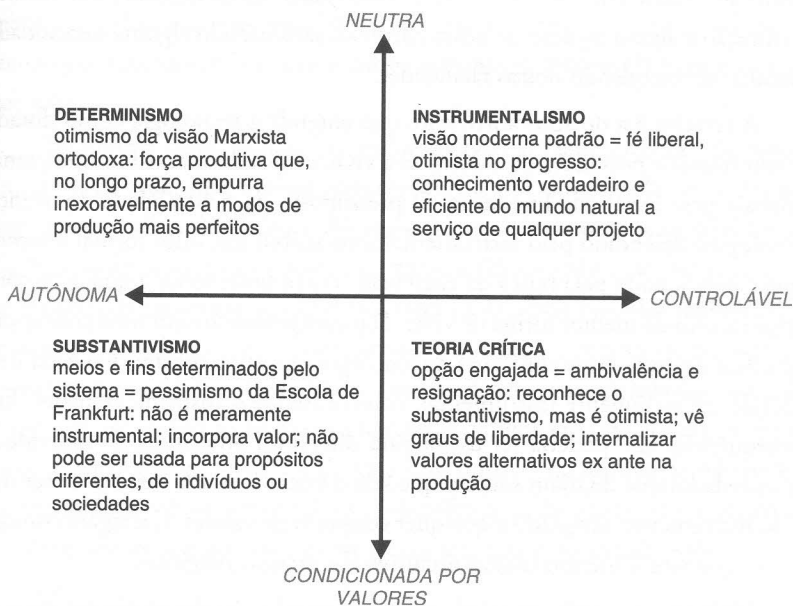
NEUTRA

DETERMINISMO
otimismo da visão Marxista ortodoxa: força produtiva que, no longo prazo, empurra inexoravelmente a modos de produção mais perfeitos

INSTRUMENTALISMO
visão moderna padrão = fé liberal, otimista no progresso: conhecimento verdadeiro e eficiente do mundo natural a serviço de qualquer projeto

AUTÔNOMA

CONTROLÁVEL

SUBSTANTIVISMO
meios e fins determinados pelo sistema = pessimismo da Escola de Frankfurt: não é meramente instrumental; incorpora valor; não pode ser usada para propósitos diferentes, de indivíduos ou sociedades

TEORIA CRÍTICA
opção engajada = ambivalência e resignação: reconhece o substantivismo, mas é otimista; vê graus de liberdade; internalizar valores alternativos ex ante na produção

CONDICIONADA POR VALORES